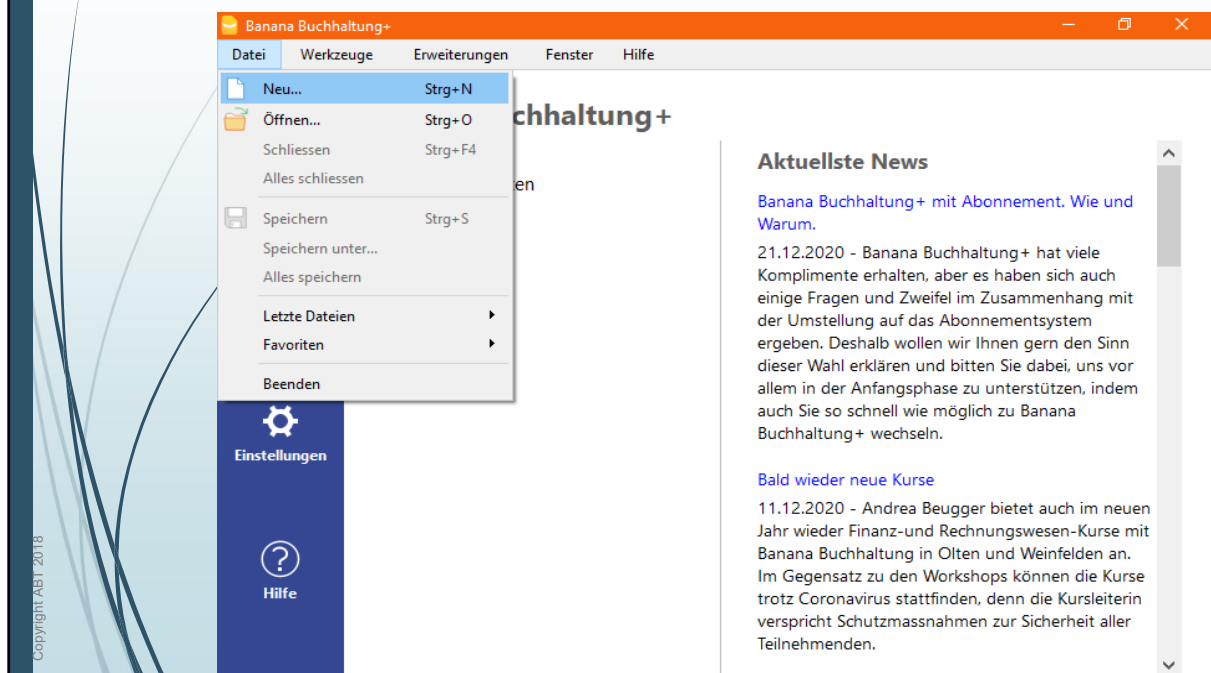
Banana Buchhaltung+

Datei Werkzeuge Erweiterungen Fenster Hilfe

Neu... Strg+N
Öffnen... Strg+O
Schliessen Strg+F4
Alles schliessen
Speichern Strg+S
Speichern unter...
Alles speichern
Letzte Dateien
Favoriten
Beenden

chhaltung+

ren

Einstellungen

Hilfe

Aktuellste News

Banana Buchhaltung+ mit Abonnement. Wie und Warum.

21.12.2020 - Banana Buchhaltung+ hat viele Komplimente erhalten, aber es haben sich auch einige Fragen und Zweifel im Zusammenhang mit der Umstellung auf das Abonnementsystem ergeben. Deshalb wollen wir Ihnen gern den Sinn dieser Wahl erklären und bitten Sie dabei, uns vor allem in der Anfangsphase zu unterstützen, indem auch Sie so schnell wie möglich zu Banana Buchhaltung+ wechseln.

Bald wieder neue Kurse

11.12.2020 - Andrea Beugger bietet auch im neuen Jahr wieder Finanz-und Rechnungswesen-Kurse mit Banana Buchhaltung in Olten und Weinfelden an. Im Gegensatz zu den Workshops können die Kurse trotz Coronavirus stattfinden, denn die Kursleiterin verspricht Schutzmassnahmen zur Sicherheit aller Teilnehmenden.

Copyright AB1 2018